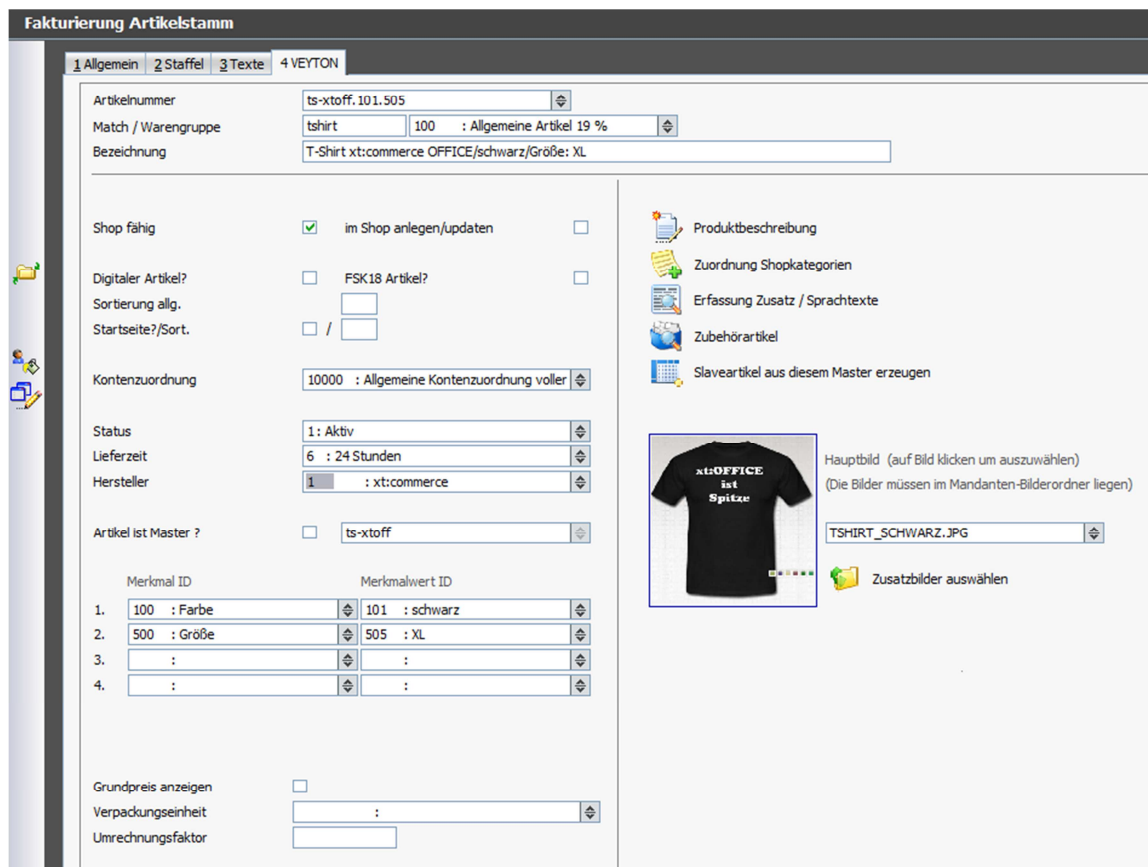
Fakturierung Artikelstamm

1 Allgemein | 2 Staffel | 3 Texte | 4 VEYTON

Artikelnummer ts-xtoff.101.505
Match / Warengruppe tshirt 100 : Allgemeine Artikel 19 %
Bezeichnung T-Shirt xt:commerce OFFICE/schwarz/Größe: XL

Shop fähig
im Shop anlegen/updaten

Digitaler Artikel?
FSK18 Artikel?
Sortierung allg.
Startseite?/Sort. /

Kontenzuordnung 10000 : Allgemeine Kontenzuordnung voller

Status 1: Aktiv
Lieferzeit 6 : 24 Stunden
Hersteller 1 : xt:commerce

Artikel ist Master ? ts-xtoff

Merkmal ID
Merkmalwert ID
1. 100 : Farbe 101 : schwarz
2. 500 : Größe 505 : XL
3. : :
4. : :

Grundpreis anzeigen
Verpackungseinheit :
Umrechnungsfaktor

Produktbeschreibung
Zuordnung Shopkategorien
Erfassung Zusatz / Sprachtexte
Zubehörartikel
Slaveartikel aus diesem Master erzeugen

xt:OFFICE ist Spitze

Hauptbild (auf Bild klicken um auszuwählen)
(Die Bilder müssen im Mandanten-Bilderordner liegen)

TSHIRT_SCHWARZ.JPG

Zusatzbilder auswählen